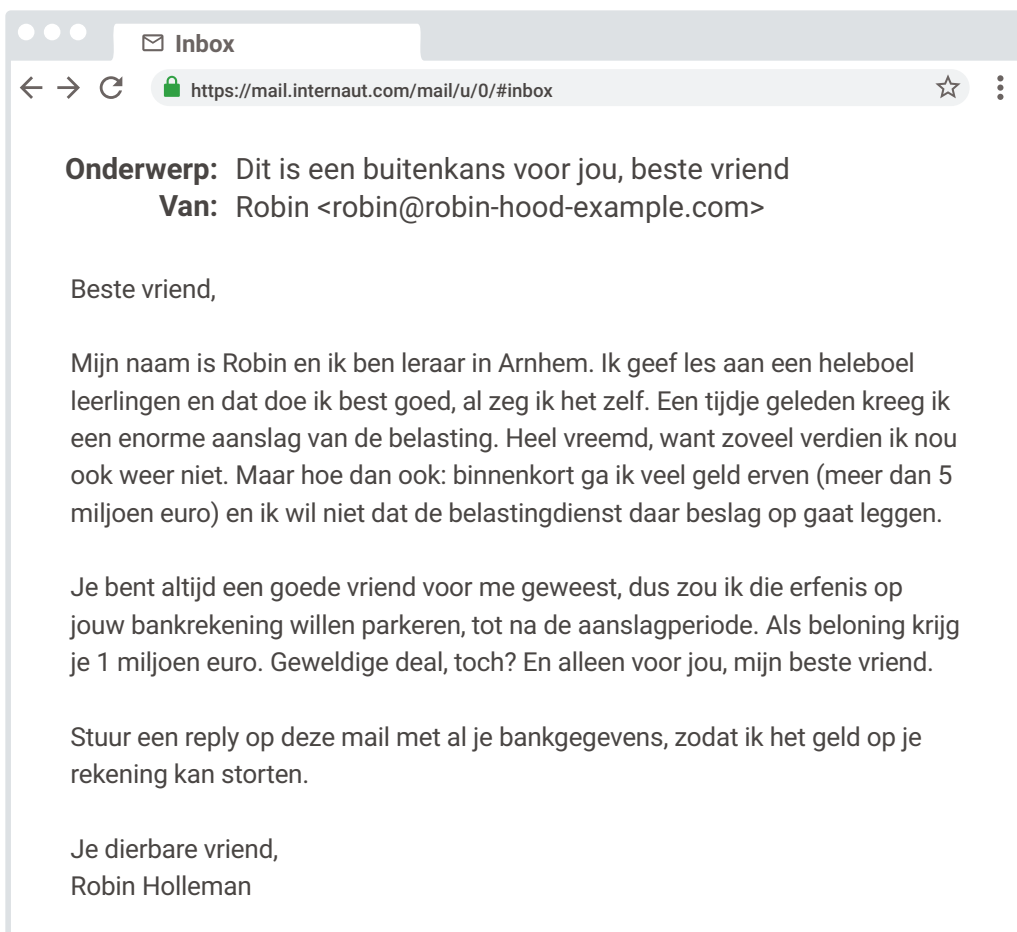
Inbox

https://mail.internaut.com/mail/u/0/#inbox

**Onderwerp:** Dit is een buitenkans voor jou, beste vriend
**Van:** Robin <robin@robin-hood-example.com>

Beste vriend,

Mijn naam is Robin en ik ben leraar in Arnhem. Ik geef les aan een heleboel leerlingen en dat doe ik best goed, al zeg ik het zelf. Een tijdje geleden kreeg ik een enorme aanslag van de belasting. Heel vreemd, want zoveel verdien ik nou ook weer niet. Maar hoe dan ook: binnenkort ga ik veel geld erven (meer dan 5 miljoen euro) en ik wil niet dat de belastingdienst daar beslag op gaat leggen.

Je bent altijd een goede vriend voor me geweest, dus zou ik die erfenis op jouw bankrekening willen parkeren, tot na de aanslagperiode. Als beloning krijg je 1 miljoen euro. Geweldige deal, toch? En alleen voor jou, mijn beste vriend.

Stuur een reply op deze mail met al je bankgegevens, zodat ik het geld op je rekening kan storten.

Je dierbare vriend,
Robin Holleman